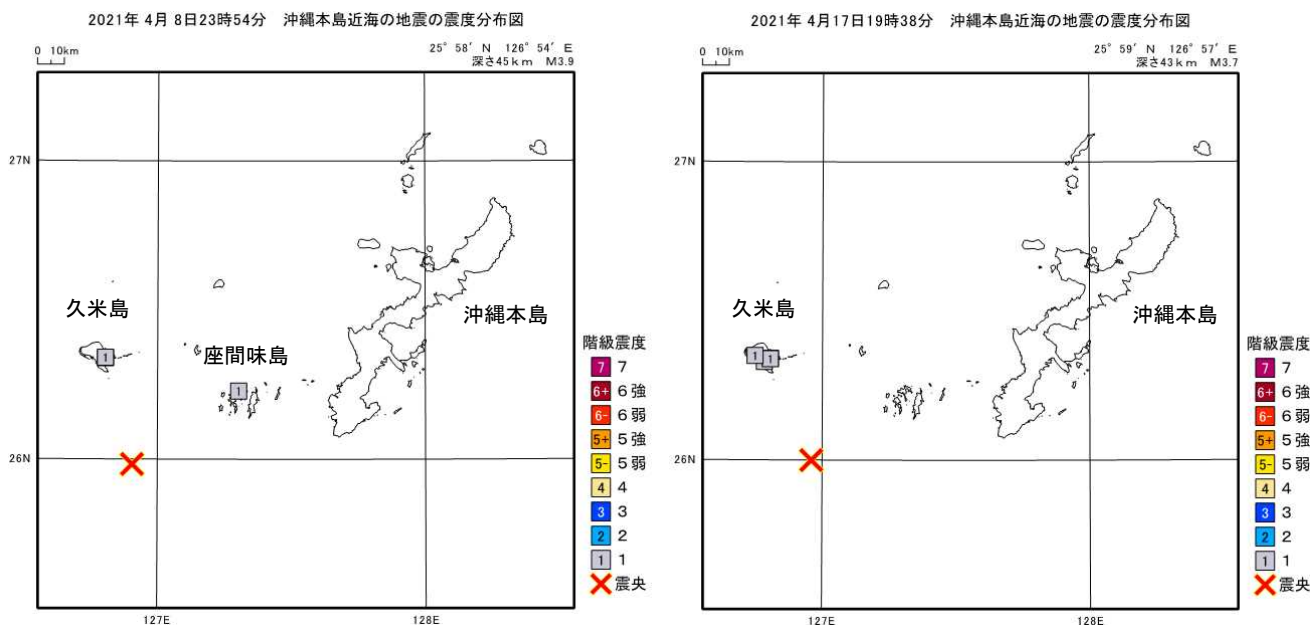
2021年 4月 8日23時54分　沖縄本島近海の地震の震度分布図

0 10km

25° 58′ N　126° 54′ E
深さ45km　M3.9

27N

26N

127E

128E

久米島

1

座間味島

1

沖縄本島

階級震度
7　7
6+　6強
6-　6弱
5+　5強
5-　5弱
4　4
3　3
2　2
1　1
震央

2021年 4月17日19時38分　沖縄本島近海の地震の震度分布図

0 10km

25° 59′ N　126° 57′ E
深さ43km　M3.7

27N

26N

127E

128E

久米島

1 1

沖縄本島

階級震度
7　7
6+　6強
6-　6弱
5+　5強
5-　5弱
4　4
3　3
2　2
1　1
震央